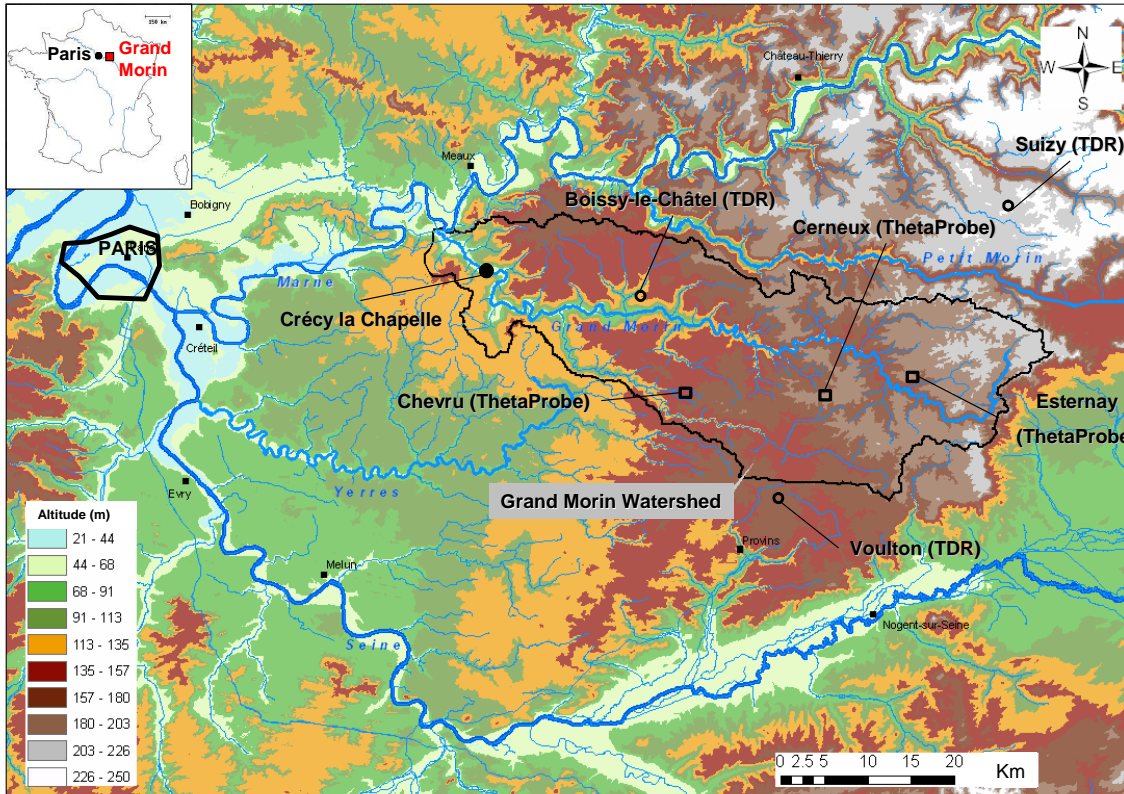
250 km

Paris

Grand Morin

N

W

E

S

Château-Thierry

Meaux

Suizy (TDR)

Bobigny

Boissy-le-Châtel (TDR)

PARIS

Cerneux (ThetaProbe)

Petit Morin

Marne

Crécy la Chapelle

Grand Morin

Créteil

Chevru (ThetaProbe)

Esternay

(ThetaProbe

Yerres

Grand Morin Watershed

Evry

Provins

Voulton (TDR)

Altitude (m)

| |
|---|
| 21 - 44 |
| 44 - 68 |
| 68 - 91 |
| 91 - 113 |
| 113 - 135 |
| 135 - 157 |
| 157 - 180 |
| 180 - 203 |
| 203 - 226 |
| 226 - 250 |

Melun

Nogent-sur-Seine

Seine

0 2.5 5 10 15 20

Km